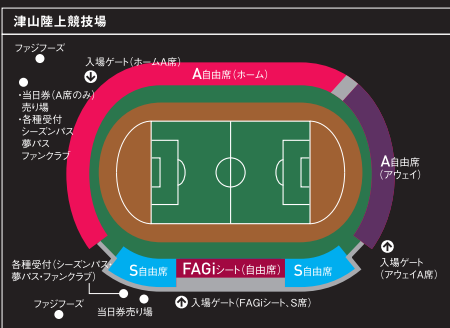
津山陸上競技場

ファジフーズ

入場ゲート（ホームA席）

A自由席（ホーム）

・当日券（A席のみ）売り場
・各種受付
シーズンパス
夢パス
ファンクラブ

A自由席（アウェイ）

各種受付（シーズンパス・夢パス・ファンクラブ）

S自由席

FAGiシート（自由席）

S自由席

入場ゲート（アウェイA席）

ファジフーズ

当日券売り場

入場ゲート（FAGiシート、S席）